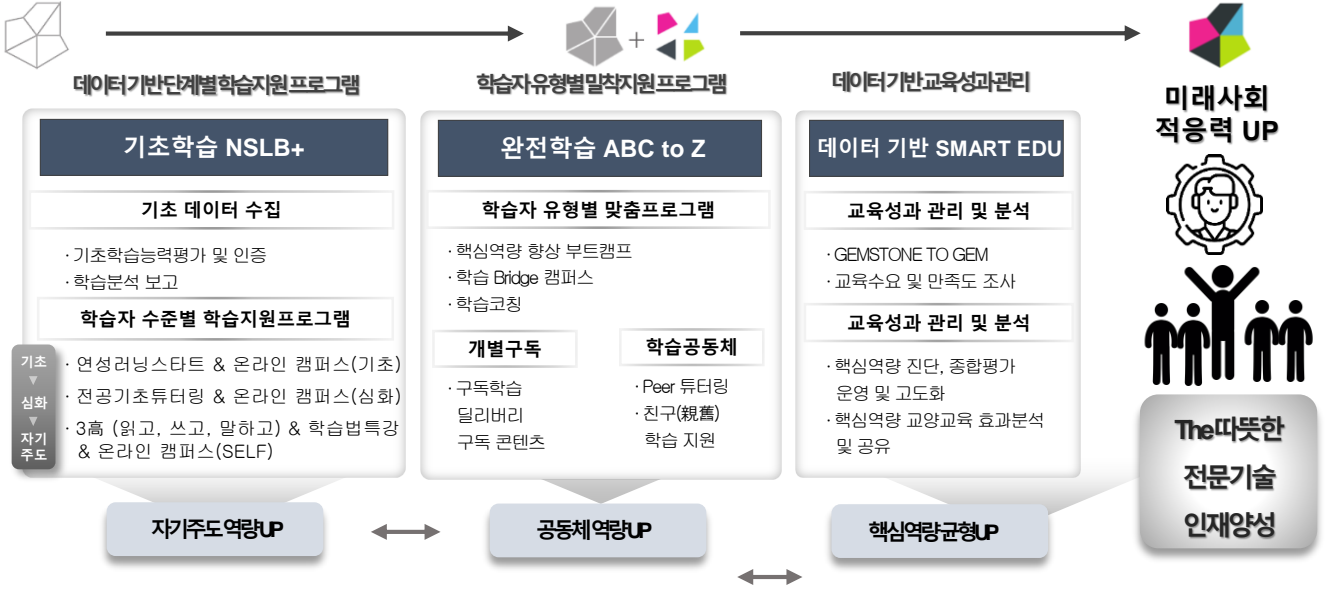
데이터기반단계별학습지원프로그램

학습자유형별밀착지원프로그램

데이터기반교육성과관리

미래사회 적응력 UP

기초학습 NSLB+

기초 데이터 수집

· 기초학습능력평가 및 인증
· 학습분석 보고

학습자 수준별 학습지원프로그램

기초 ▼ 심화 ▼ 자기주도

· 연성러닝스타트 & 온라인 캠퍼스(기초)
· 전공기초튜터링 & 온라인 캠퍼스(심화)
· 3高 (읽고, 쓰고, 말하고) & 학습법특강 & 온라인 캠퍼스(SELF)

완전학습 ABC to Z

학습자 유형별 맞춤프로그램

· 핵심역량 향상 부트캠프
· 학습 Bridge 캠퍼스
· 학습코칭

개별구독

· 구독학습 딜리버리 구독 콘텐츠

학습공동체

· Peer 튜터링
· 친구(親舊) 학습 지원

데이터 기반 SMART EDU

교육성과 관리 및 분석

· GEMSTONE TO GEM
· 교육수요 및 만족도 조사

교육성과 관리 및 분석

· 핵심역량 진단, 종합평가 운영 및 고도화
· 핵심역량 교양교육 효과분석 및 공유

The따뜻한 전문기술 인재양성

자기주도역량UP

공동체역량UP

핵심역량균형UP